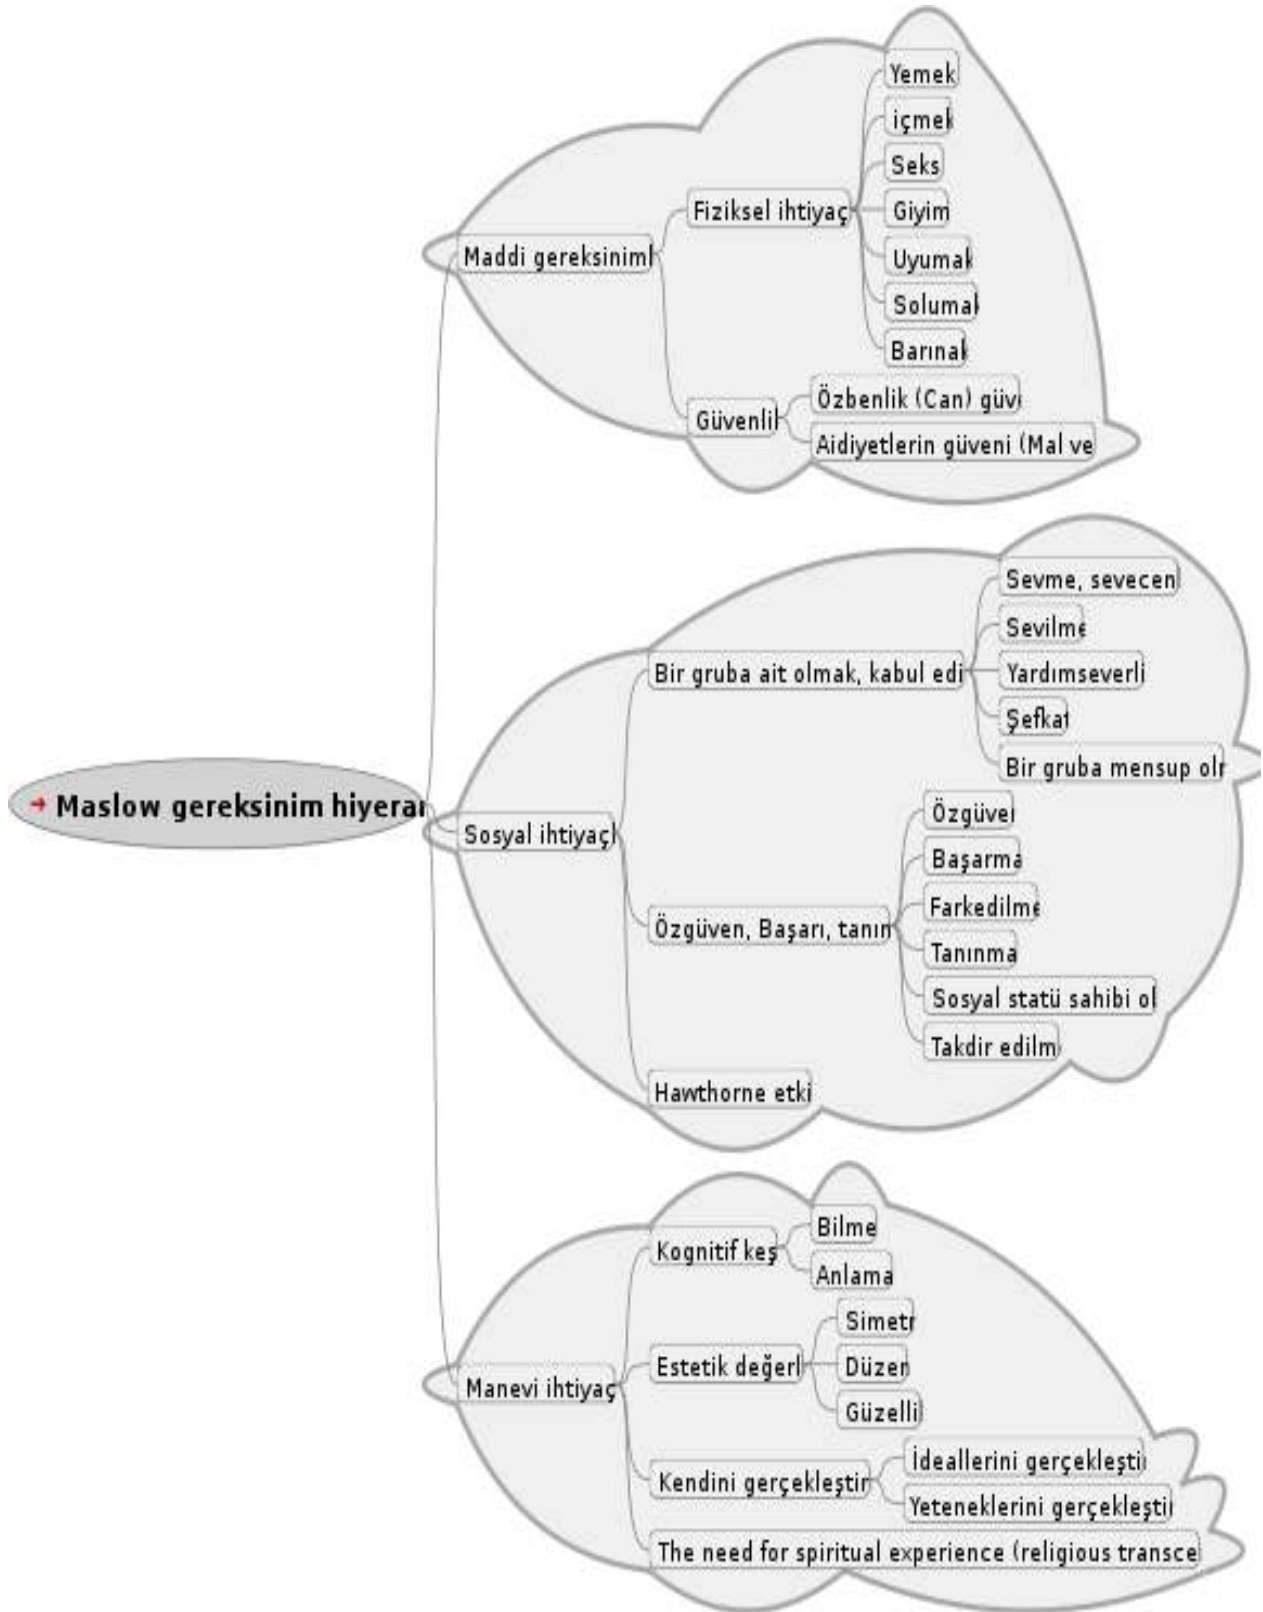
Maslow gereksinim hiyera

Maddi gereksinim

Fiziksel ihtiyaç

Yemek

içmek

Seks

Giyim

Uyumak

Solumak

Barınak

Güvenlik

Özbenlik (Can) güv

Aidiyetlerin güveni (Mal ve

Sosyal ihtiyaç

Bir gruba ait olmak, kabul edi

Sevme, sevecen

Sevilme

Yardımseverli

Şefkat

Bir gruba mensup ol

Özgüven, Başarı, tanın

Özgüven

Başarma

Farkedilme

Tanınma

Sosyal statü sahibi ol

Takdir edilm

Hawthorne etki

Manevi ihtiyaç

Kognitif keş

Bilme

Anlama

Estetik değerl

Simetr

Düzen

Güzelli

Kendini gerçekleştir

İdeallerini gerçekleşti

Yeteneklerini gerçekleşti

The need for spiritual experience (religious transce